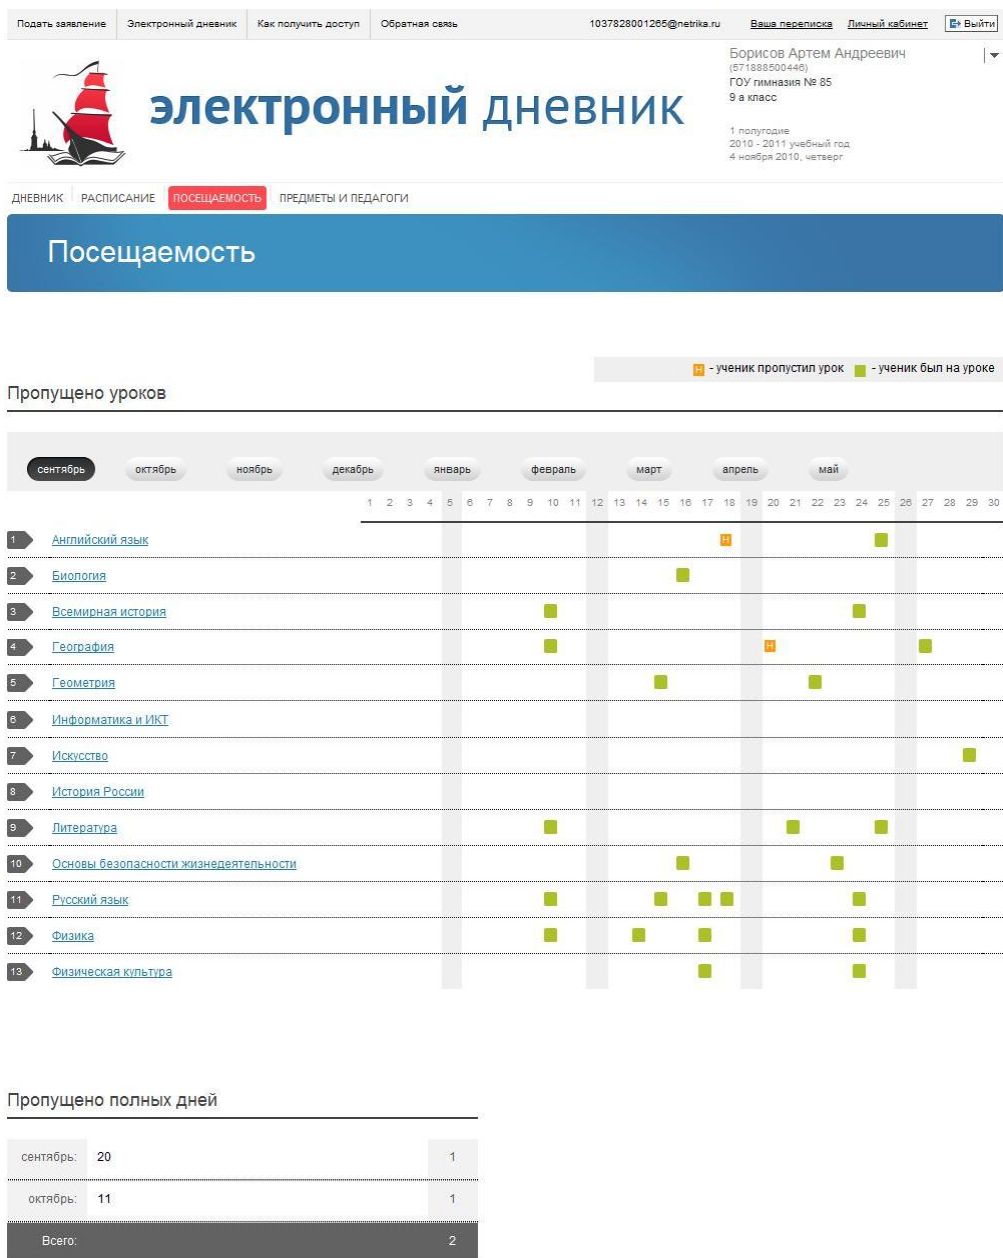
Подать заявление | Электронный дневник | Как получить доступ | Обратная связь | 1037828001265@netrika.ru | Ваша переписка | Личный кабинет | Выйти

электронный дневник

Борисов Артем Андреевич
(571888500446)
ГОУ гимназия № 85
9 а класс

1 полугодие
2010 - 2011 учебный год
4 ноября 2010, четверг

ДНЕВНИК | РАСПИСАНИЕ | ПОСЕЩАЕМОСТЬ | ПРЕДМЕТЫ И ПЕДАГОГИ

Посещаемость

Н - ученик пропустил урок | - ученик был на уроке

Пропущено уроков

сентябрь | октябрь | ноябрь | декабрь | январь | февраль | март | апрель | май

1 2 3 4 5 6 7 8 9 10 11 12 13 14 15 16 17 18 19 20 21 22 23 24 25 26 27 28 29 30

1 Английский язык Н
2 Биология
3 Всемирная история
4 География Н
5 Геометрия
6 Информатика и ИКТ
7 Искусство
8 История России
9 Литература
10 Основы безопасности жизнедеятельности
11 Русский язык
12 Физика
13 Физическая культура

Пропущено полных дней

| сентябрь: | 20 | 1 |
|---|---|---|
| октябрь: | 11 | 1 |
| Всего: | | 2 |